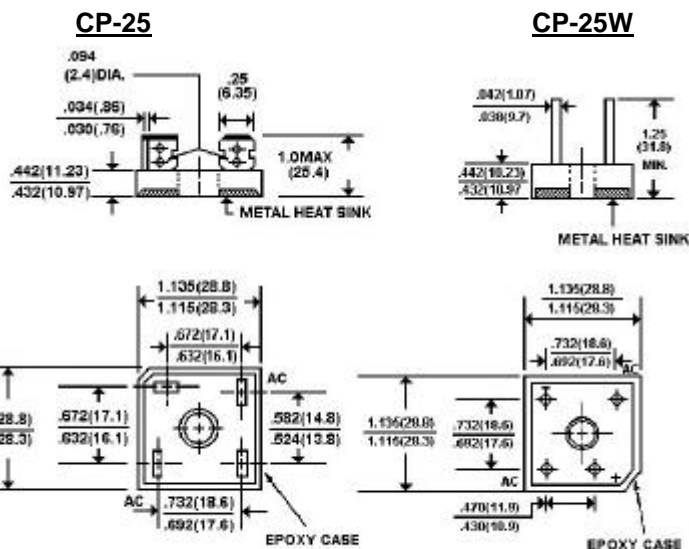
CP-25

CP-25W

.094
(2.4)DIA.

.25
(6.35)

.034(.86)
.030(.76)

1.0MAX
(25.4)

.442(11.23)
.432(10.97)

METAL HEAT SINK

.042(1.07)
.038(9.7)

1.25
(31.8)
MIN.

.442(10.23)
.432(10.97

METAL HEAT SINK

1.135(28.8)
1.115(28.3)

.672(17.1)
.632(16.1)

AC

28.8)
28.3)

.672(17.1)
.632(16.1)

.582(14.8)
.524(13.8)

AC

.732(18.6)
.692(17.6)

EPOXY CASE

1.135(28.8)
1.115(28.3)

.732(18.6)
.692(17.6)

AC

1.135(28.8)
1.115(28.3)

.732(18.6)
.692(17.6)

AC

+

.470(11.9)
.430(10.9)

EPOXY CASE